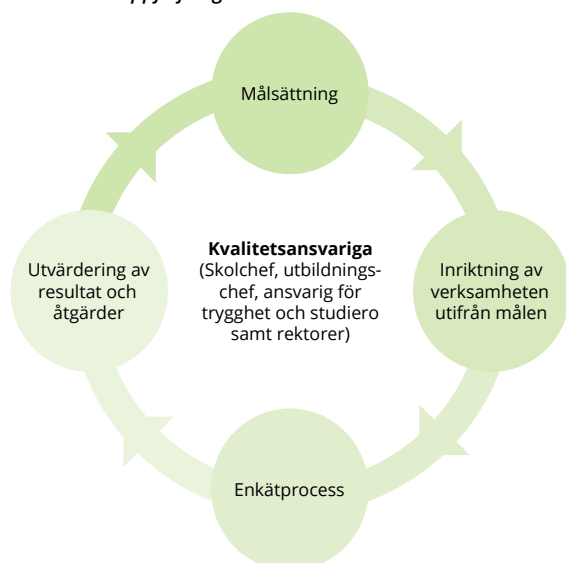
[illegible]

Målsättning

Inriktning av verksamheten utifrån målen

Enkätprocess

Utvärdering av resultat och åtgärder

**Kvalitetsansvariga**
(Skolchef, utbildningschef, ansvarig för trygghet och studiero samt rektorer)